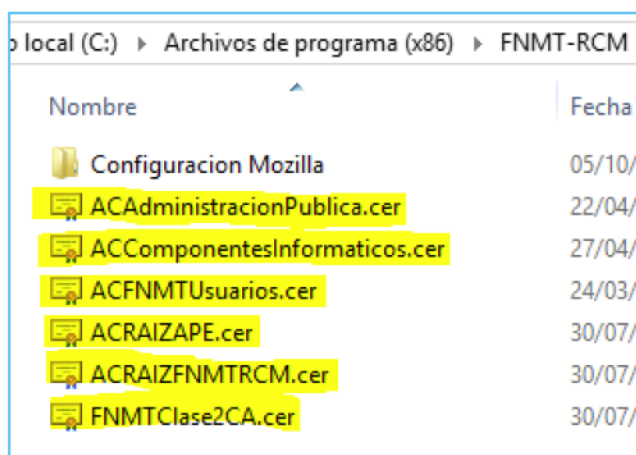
o local (C:) ▸ Archivos de programa (x86) ▸ FNMT-RCM

Nombre | Fecha

Configuracion Mozilla 05/10/
ACAdministracionPublica.cer 22/04/
ACComponentesInformaticos.cer 27/04/
ACFNMTUsuarios.cer 24/03/
ACRAIZAPE.cer 30/07/
ACRAIZFNMTRCM.cer 30/07/
FNMTClase2CA.cer 30/07/